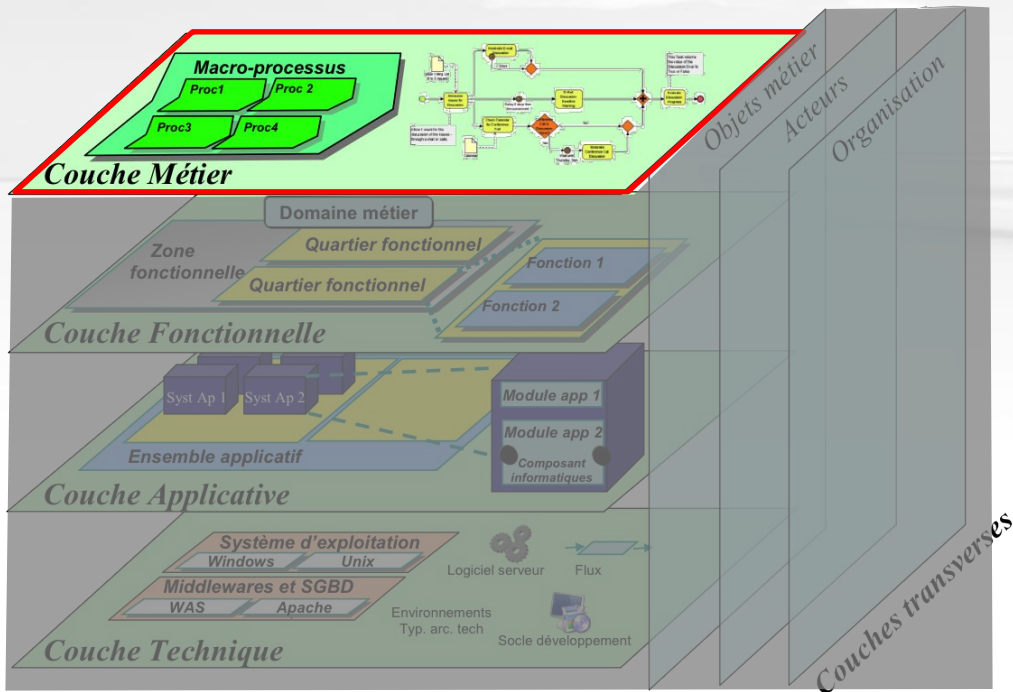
Macro-processus
Proc1
Proc 2
Proc3
Proc4
Couche Métier

Objets métier
Acteurs
Organisation

Domaine métier
Zone fonctionnelle
Quartier fonctionnel
Quartier fonctionnel
Fonction 1
Fonction 2
Couche Fonctionnelle

Syst Ap 1
Syst Ap 2
Module app 1
Module app 2
Composant informatiques
Ensemble applicatif
Couche Applicative

Système d'exploitation
Windows
Unix
Middlewares et SGBD
WAS
Apache
Logiciel serveur
Flux
Environnements
Typ. arc. tech
Socle développement
Couche Technique

Couches transverses